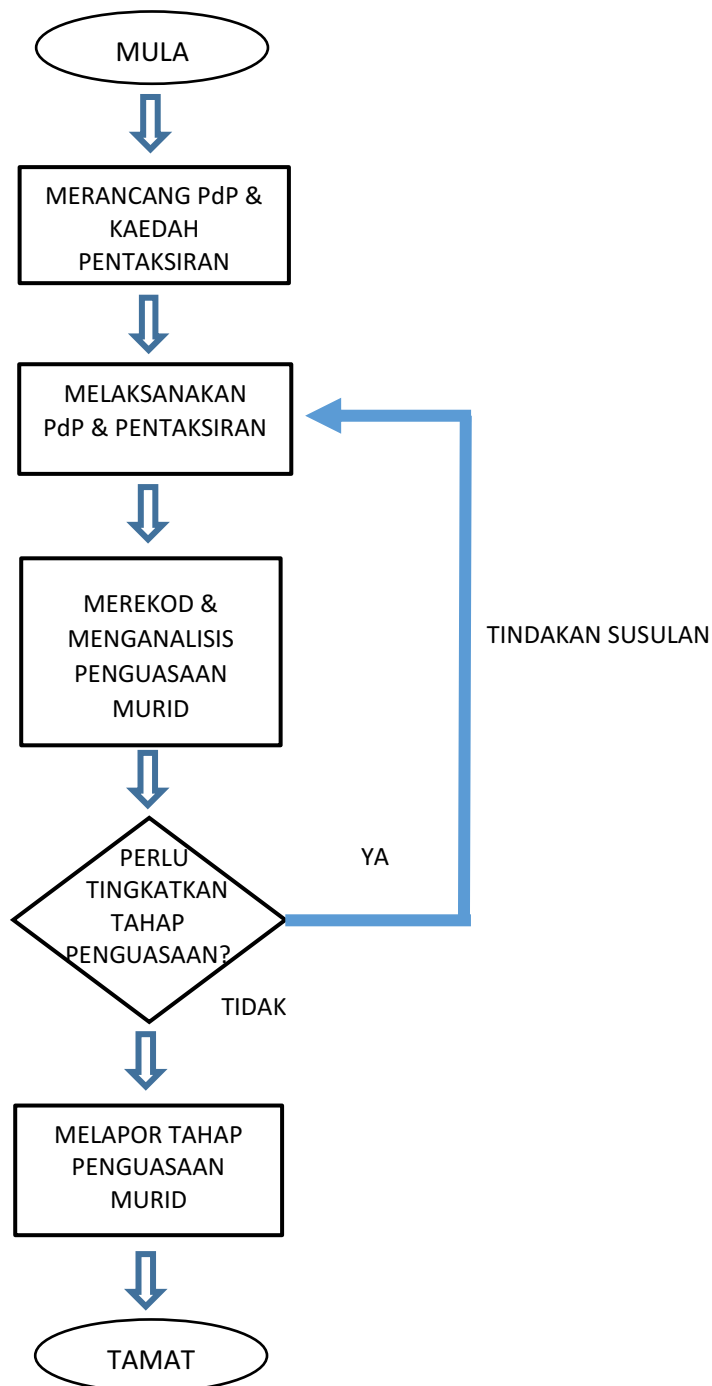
MULA

MERANCANG PdP & KAEDAH PENTAKSIRAN

MELAKSANAKAN PdP & PENTAKSIRAN

MEREKOD & MENGANALISIS PENGUASAAN MURID

TINDAKAN SUSULAN

PERLU TINGKATKAN TAHAP PENGUASAAN?

YA

TIDAK

MELAPOR TAHAP PENGUASAAN MURID

TAMAT